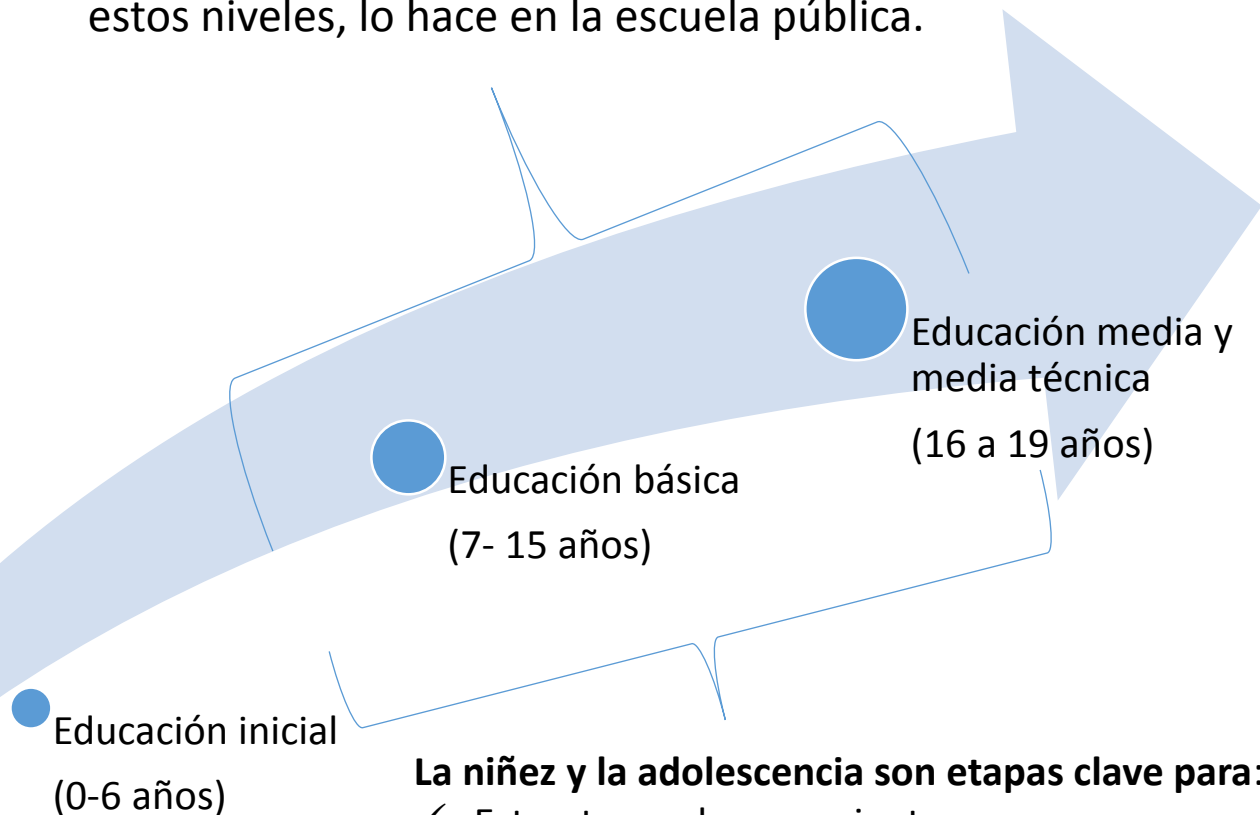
estos niveles, lo hace en la escuela pública.

Educación media y media técnica

(16 a 19 años)

Educación básica

(7- 15 años)

Educación inicial

(0-6 años)

**La niñez y la adolescencia son etapas clave para:**

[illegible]